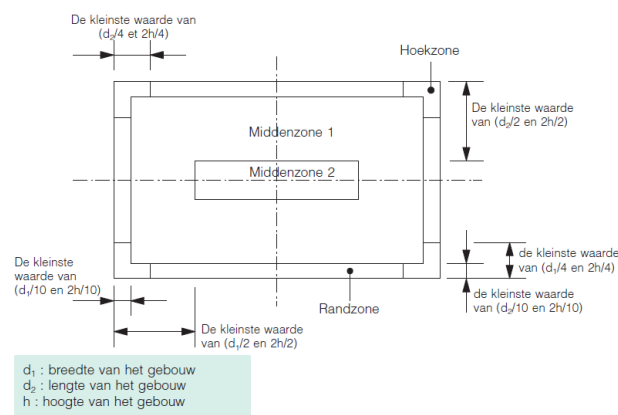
De kleinste waarde van ($d_2$/4 et 2h/4)

Hoekzone

De kleinste waarde van ($d_2$/2 en 2h/2)

Middenzone 1

Middenzone 2

De kleinste waarde van ($d_1$/10 en 2h/10)

de kleinste waarde van ($d_1$/4 en 2h/4)

de kleinste waarde van ($d_2$/10 en 2h/10)

Randzone

De kleinste waarde van ($d_1$/2 en 2h/2)

$d_1$ : breedte van het gebouw
$d_2$ : lengte van het gebouw
h : hoogte van het gebouw